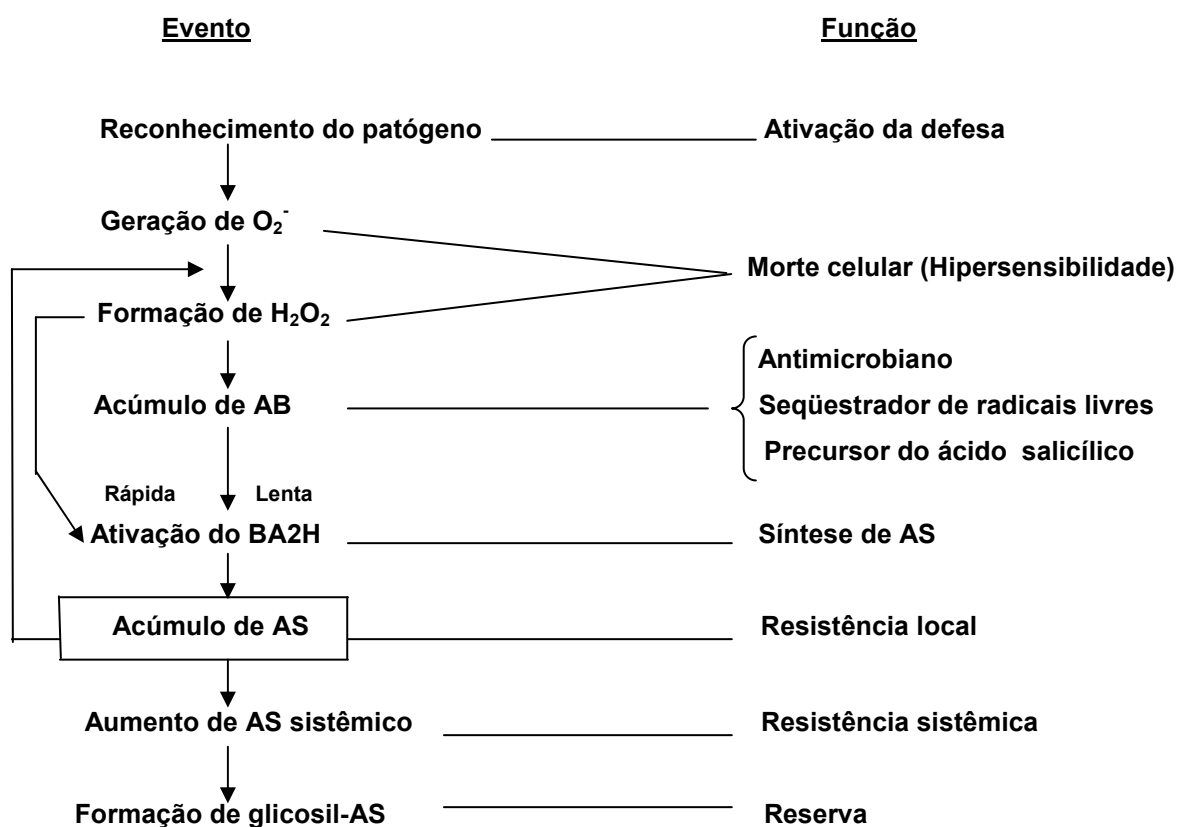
Evento

Função

Reconhecimento do patógeno

Ativação da defesa

Geração de $O_2^-$

Morte celular (Hipersensibilidade)

Formação de $H_2O_2$

Acúmulo de AB

Antimicrobiano
Seqüestrador de radicais livres
Precursor do ácido salicílico

Rápida

Lenta

Ativação do BA2H

Síntese de AS

Acúmulo de AS

Resistência local

Aumento de AS sistêmico

Resistência sistêmica

Formação de glicosil-AS

Reserva